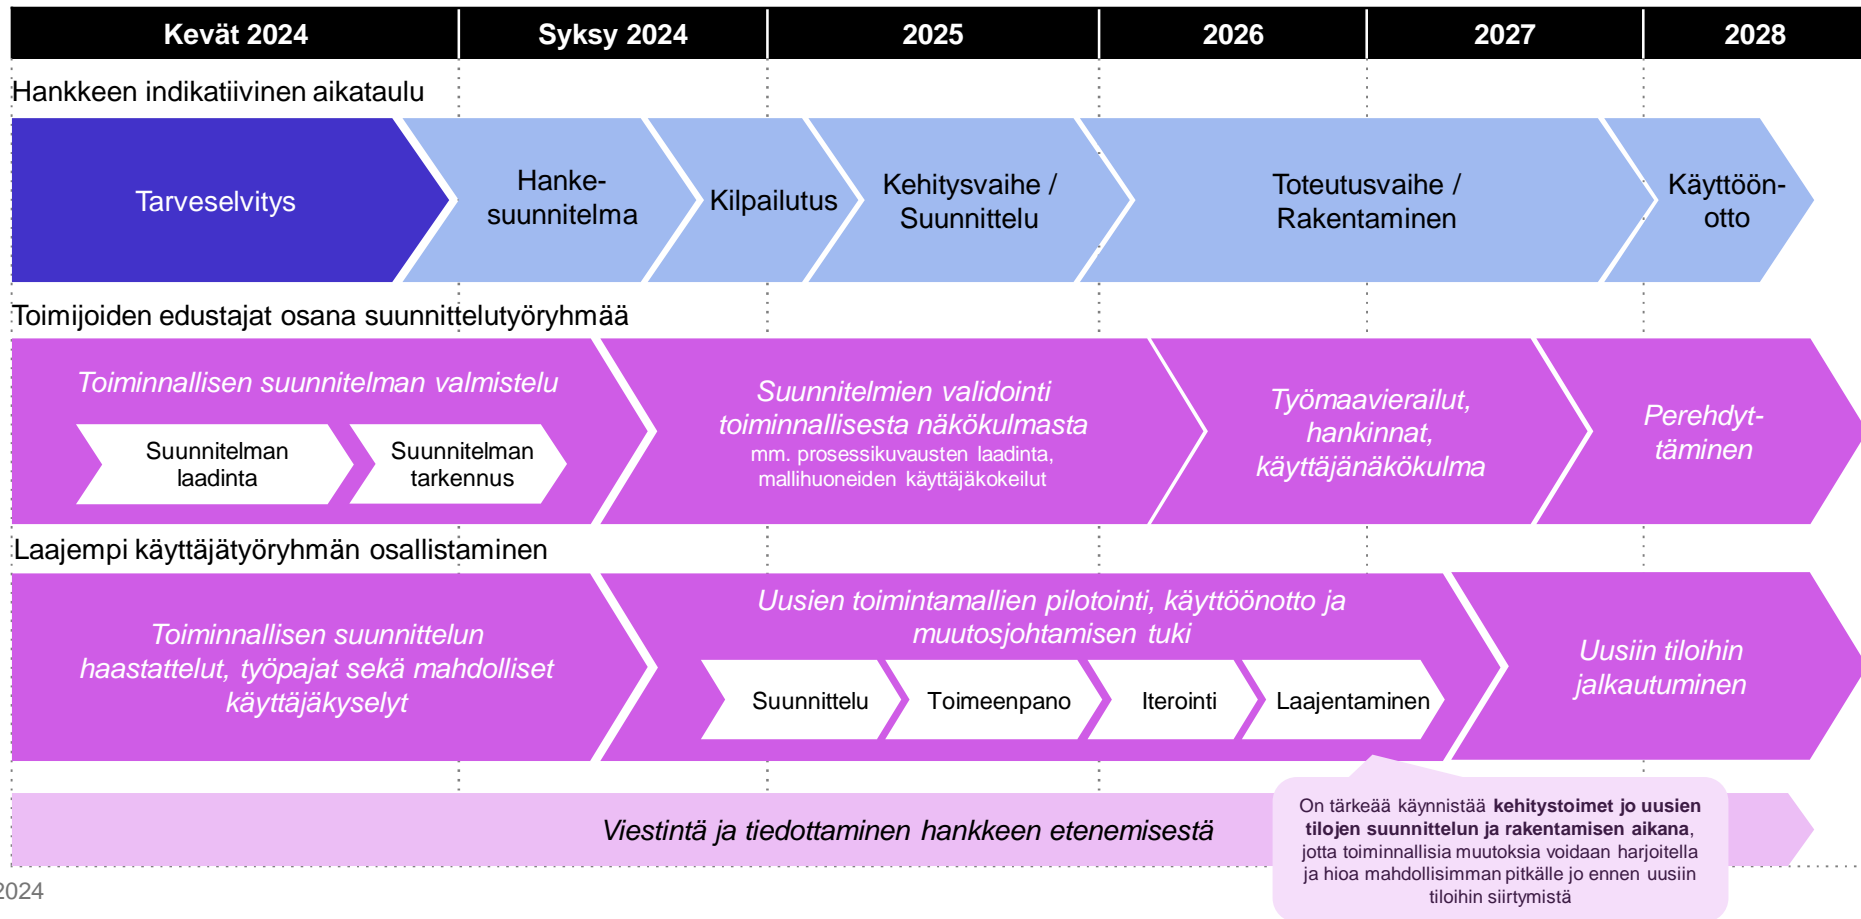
| Kevät 2024 | Syksy 2024 | 2025 | 2026 | 2027 | 2028 |
|---|---|---|---|---|---|

Hankkeen indikatiivinen aikataulu

Tarveselvitys

Hankesuunnitelma

Kilpailutus

Kehitysvaihe / Suunnittelu

Toteutusvaihe / Rakentaminen

Käyttöönotto

Toimijoiden edustajat osana suunnittelutyöryhmää

Toiminnallisen suunnitelman valmistelu

Suunnitelman laadinta

Suunnitelman tarkennus

Suunnitelmien validointi toiminnallisesta näkökulmasta

mm. prosessikuvausten laadinta, mallihuoneiden käyttäjäkokeilut

Työmaavierailut, hankinnat, käyttäjänäkökulma

Perehdyttäminen

Laajempi käyttäjätyöryhmän osallistaminen

Toiminnallisen suunnittelun haastattelut, työpajat sekä mahdolliset käyttäjäkyselyt

Uusien toimintamallien pilotointi, käyttöönotto ja muutosjohtamisen tuki

Suunnittelu

Toimeenpano

Iterointi

Laajentaminen

Uusiin tiloihin jalkautuminen

Viestintä ja tiedottaminen hankkeen etenemisestä

On tärkeää käynnistää **kehitystoimet jo uusien tilojen suunnittelun ja rakentamisen aikana**, jotta toiminnallisia muutoksia voidaan harjoitella ja hioa mahdollisimman pitkälle jo ennen uusiin tiloihin siirtymistä

2024